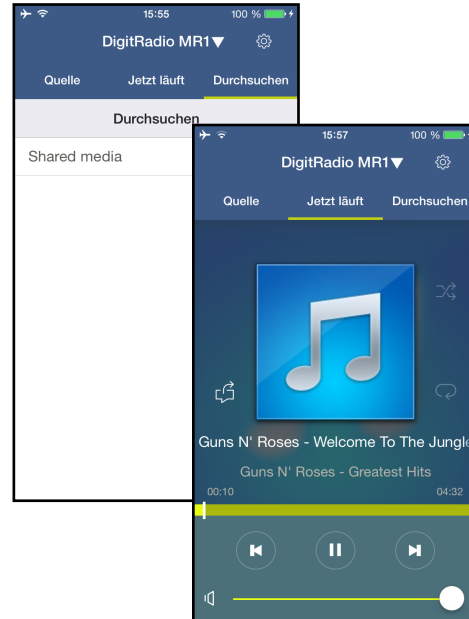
15:55
100 %
DigitRadio MR1▼
Quelle
Jetzt läuft
Durchsuchen
Durchsuchen
Shared media

15:57
100 %
DigitRadio MR1▼
Quelle
Jetzt läuft
Durchsuchen
Guns N' Roses - Welcome To The Jungle
Guns N' Roses - Greatest Hits
00:10
04:32